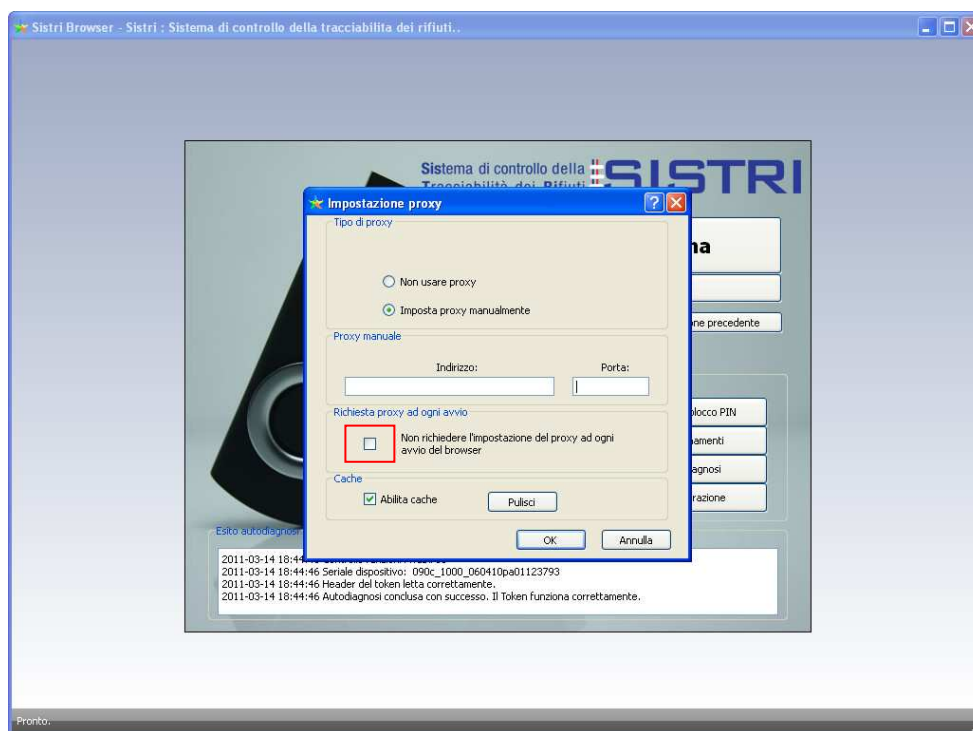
Sistri Browser - Sistri : Sistema di controllo della tracciabilita dei rifiuti..

Sistema di controllo della Tracciabilità dei Rifiuti

SISTRI

Impostazione proxy

Tipo di proxy

Non usare proxy

Imposta proxy manualmente

Proxy manuale

Indirizzo:

Porta:

Richiesta proxy ad ogni avvio

Non richiedere l'impostazione del proxy ad ogni avvio del browser

Cache

Abilita cache

Pulisci

OK

Annulla

na

ne precedente

blocco PIN

amenti

agnosi

razione

Esito autodiagnosi

2011-03-14 18:44 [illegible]
2011-03-14 18:44:46 Seriale dispositivo: 090c_1000_060410pa01123793
2011-03-14 18:44:46 Header del token letta correttamente.
2011-03-14 18:44:46 Autodiagnosi conclusa con successo. Il Token funziona correttamente.

Pronto.